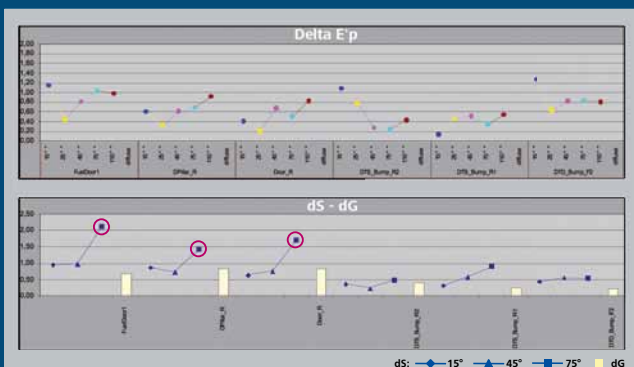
Delta E*p

2,00
1,80
1,60
1,40
1,20
1,00
0,80
0,60
0,40
0,20
0,00

FuelDoor1
DPillar_R
Door_R
DTS_Bump_R2
DTS_Bump_R1
DTD_Bump_R3

diffuse

dS - dG

2,50
2,00
1,50
1,00
0,50
0,00

FuelDoor1
DPillar_R
Door_R
DTS_Bump_R2
DTS_Bump_R1
DTS_Bump_R3

dS: 15° 45° 75° dG